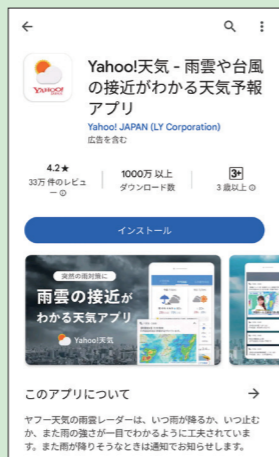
←

Yahoo!天気 - 雨雲や台風の接近がわかる天気予報アプリ
Yahoo! JAPAN (LY Corporation)
広告を含む

YAHOO! 天気

4.2★
33万 件のレビュー ⓘ

1000万 以上
ダウンロード数

3+
3 歳以上 ⓘ

インストール

突然の雨対策に
雨雲の接近がわかる天気アプリ
Yahoo!天気

このアプリについて →

ヤフー天気の雨雲レーダーは、いつ雨が降るか、いつ止むか、また雨の強さが一目でわかるように工夫されています。また雨が降りそうなときは通知でお知らせします。